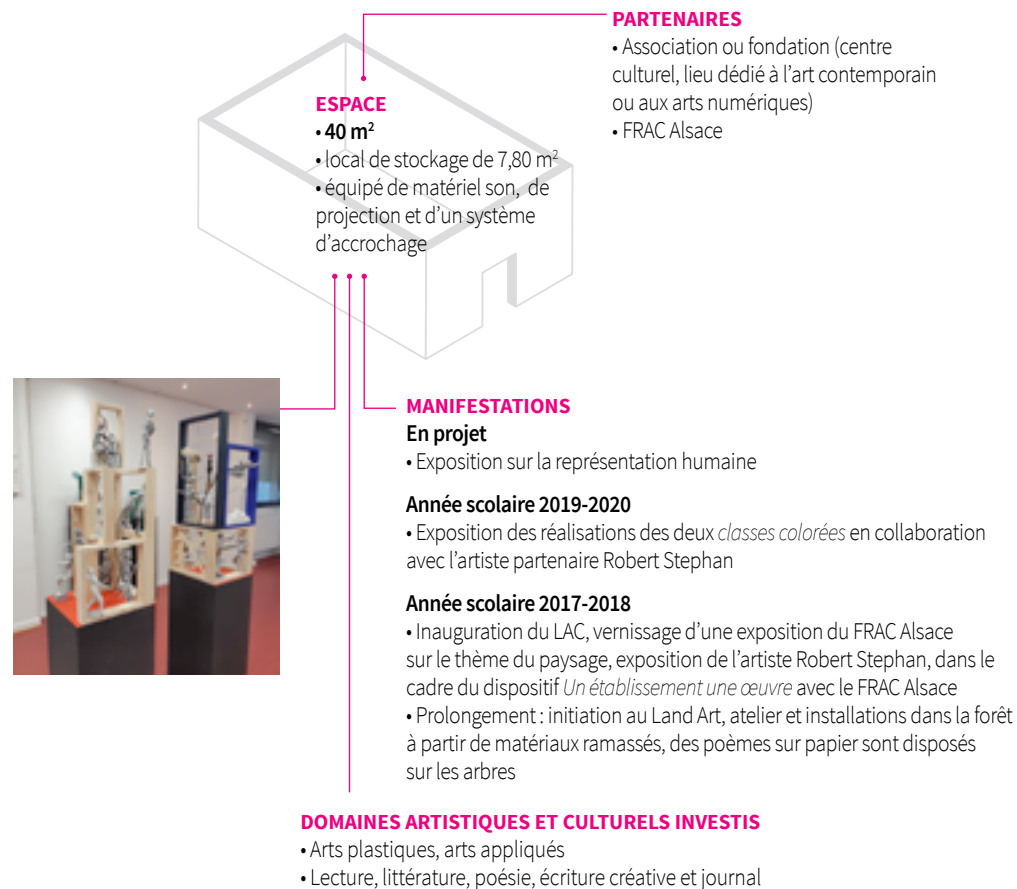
PARTENAIRES
• Association ou fondation (centre culturel, lieu dédié à l'art contemporain ou aux arts numériques)
• FRAC Alsace

ESPACE
• 40 m$^2$
• local de stockage de 7,80 m$^2$
• équipé de matériel son, de projection et d'un système d'accrochage

MANIFESTATIONS
En projet
• Exposition sur la représentation humaine

Année scolaire 2019-2020
• Exposition des réalisations des deux classes colorées en collaboration avec l'artiste partenaire Robert Stephan

Année scolaire 2017-2018
• Inauguration du LAC, vernissage d'une exposition du FRAC Alsace sur le thème du paysage, exposition de l'artiste Robert Stephan, dans le cadre du dispositif Un établissement une œuvre avec le FRAC Alsace
• Prolongement : initiation au Land Art, atelier et installations dans la forêt à partir de matériaux ramassés, des poèmes sur papier sont disposés sur les arbres

DOMAINES ARTISTIQUES ET CULTURELS INVESTIS
• Arts plastiques, arts appliqués
• Lecture, littérature, poésie, écriture créative et journal